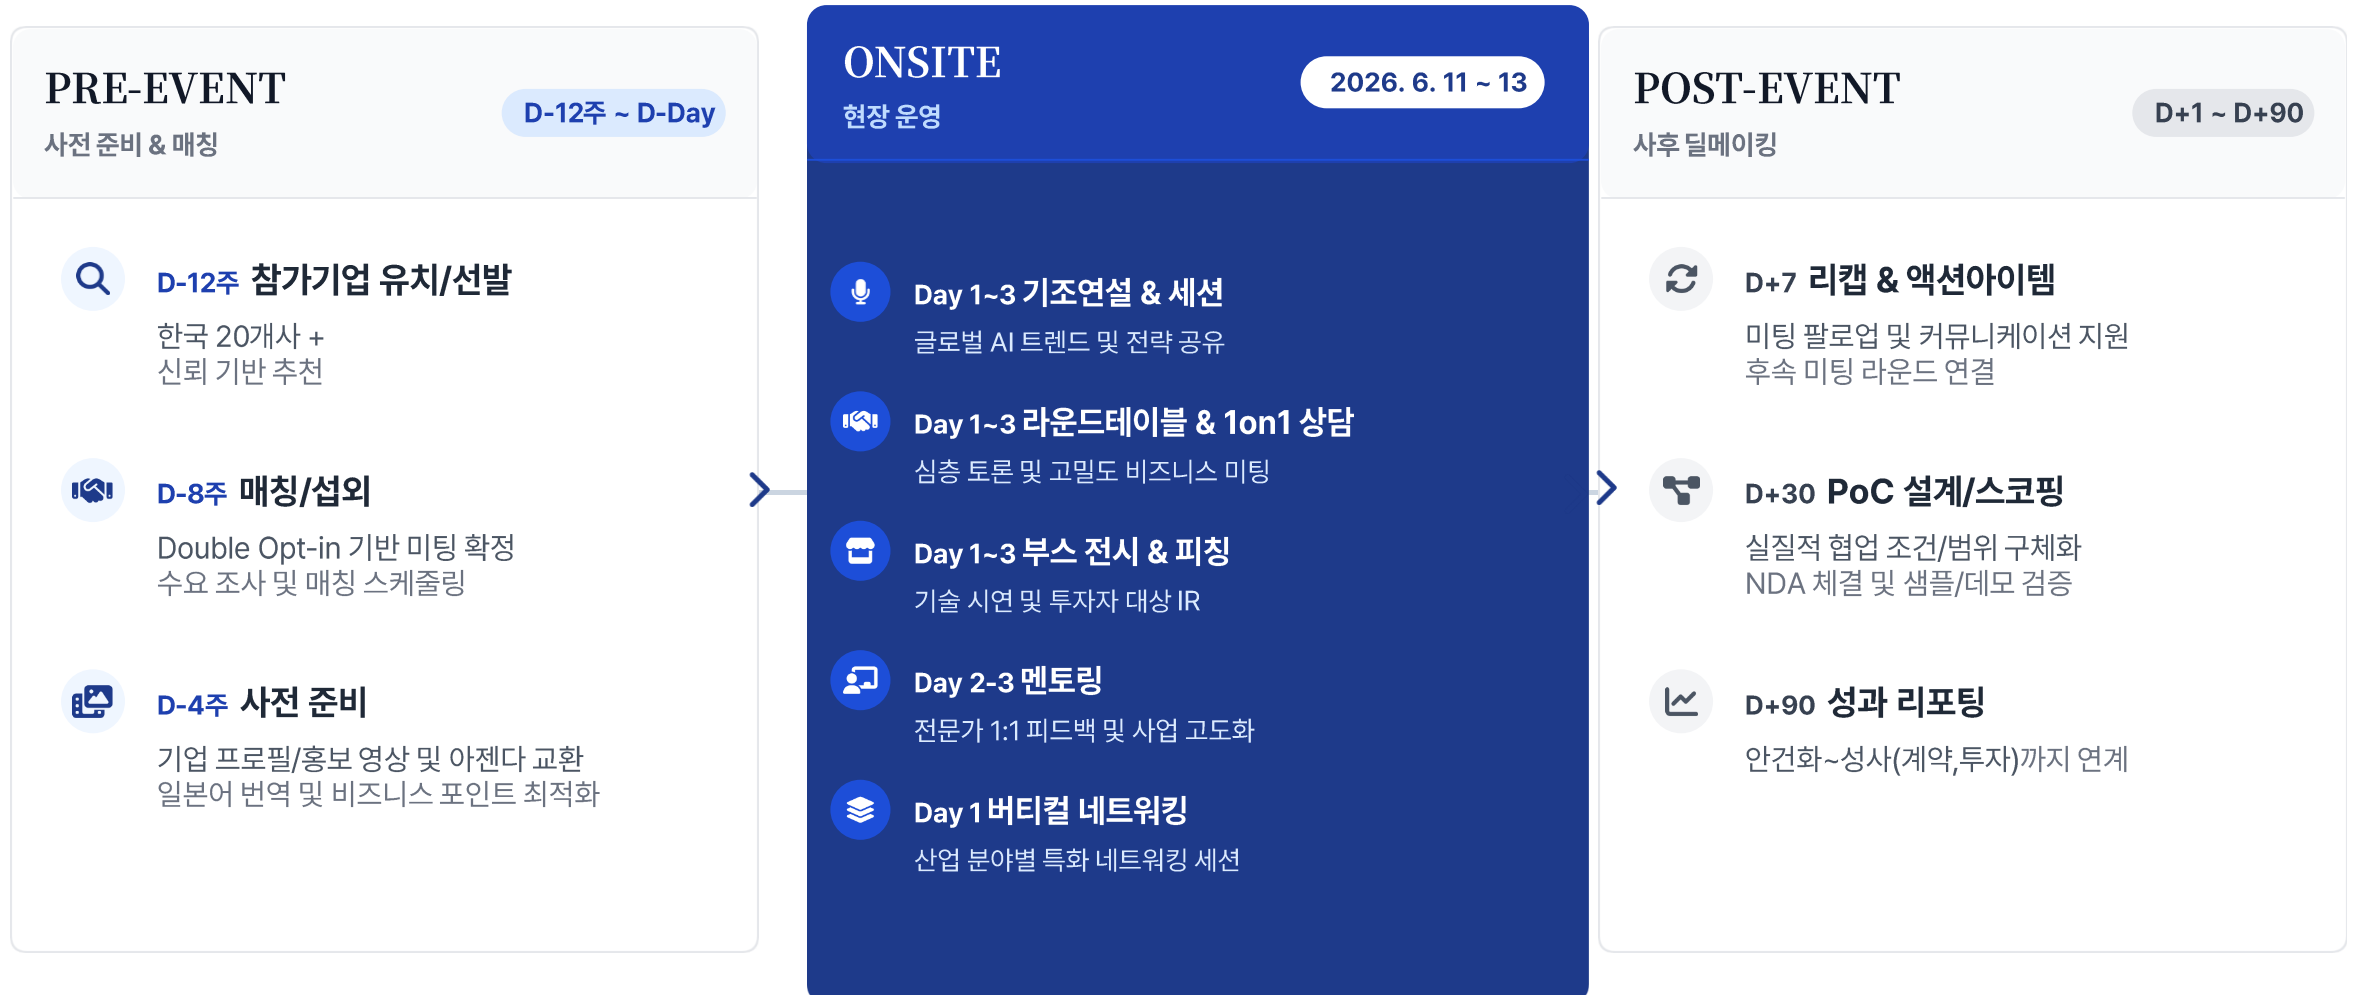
PRE-EVENT
사전 준비 & 매칭
D-12주 ~ D-Day

D-12주 참가기업 유치/선발
한국 20개사 +
신뢰 기반 추천

D-8주 매칭/섭외
Double Opt-in 기반 미팅 확정
수요 조사 및 매칭 스케줄링

D-4주 사전 준비
기업 프로필/홍보 영상 및 아젠다 교환
일본어 번역 및 비즈니스 포인트 최적화

ONSITE
현장 운영
2026. 6. 11 ~ 13

Day 1~3 기조연설 & 세션
글로벌 AI 트렌드 및 전략 공유

Day 1~3 라운드테이블 & 1on1 상담
심층 토론 및 고밀도 비즈니스 미팅

Day 1~3 부스 전시 & 피칭
기술 시연 및 투자자 대상 IR

Day 2-3 멘토링
전문가 1:1 피드백 및 사업 고도화

Day 1 버티컬 네트워킹
산업 분야별 특화 네트워킹 세션

POST-EVENT
사후 딜메이킹
D+1 ~ D+90

D+7 리캡 & 액션아이템
미팅 팔로업 및 커뮤니케이션 지원
후속 미팅 라운드 연결

D+30 PoC 설계/스코핑
실질적 협업 조건/범위 구체화
NDA 체결 및 샘플/데모 검증

D+90 성과 리포팅
안건화~성사(계약,투자)까지 연계